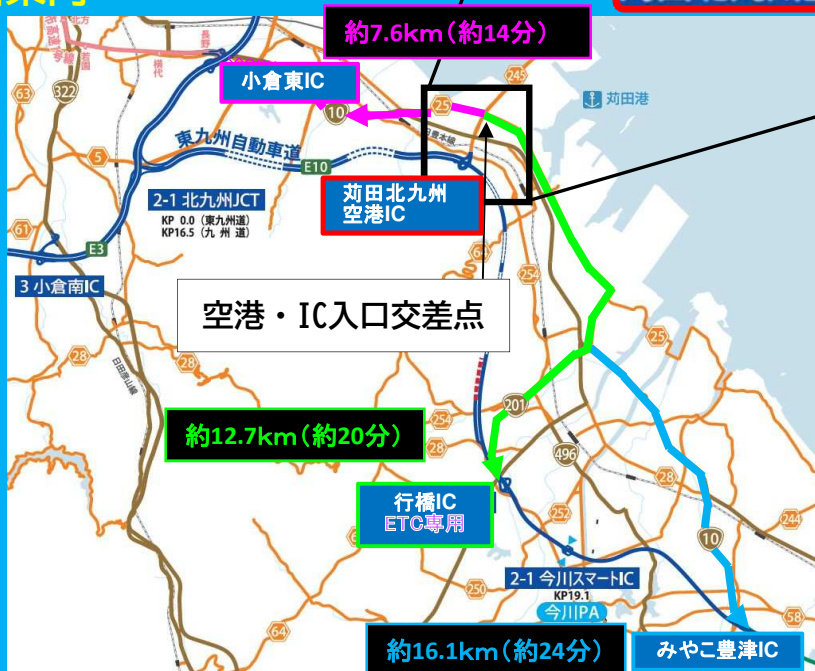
約7.6km（約14分）

小倉東IC

苅田港

東九州自動車道

E10

2-1 北九州JCT
KP 0.0（東九州道）
KP16.5（九 州 道）

苅田北九州
空港IC

E3

3 小倉南IC

空港・IC入口交差点

約12.7km（約20分）

行橋IC
ETC専用

2-1 今川スマートIC
KP19.1

今川PA

約16.1km（約24分）

みやこ豊津IC

322
63
10
25
245
5
61
28
254
201
496
252
244
250
58